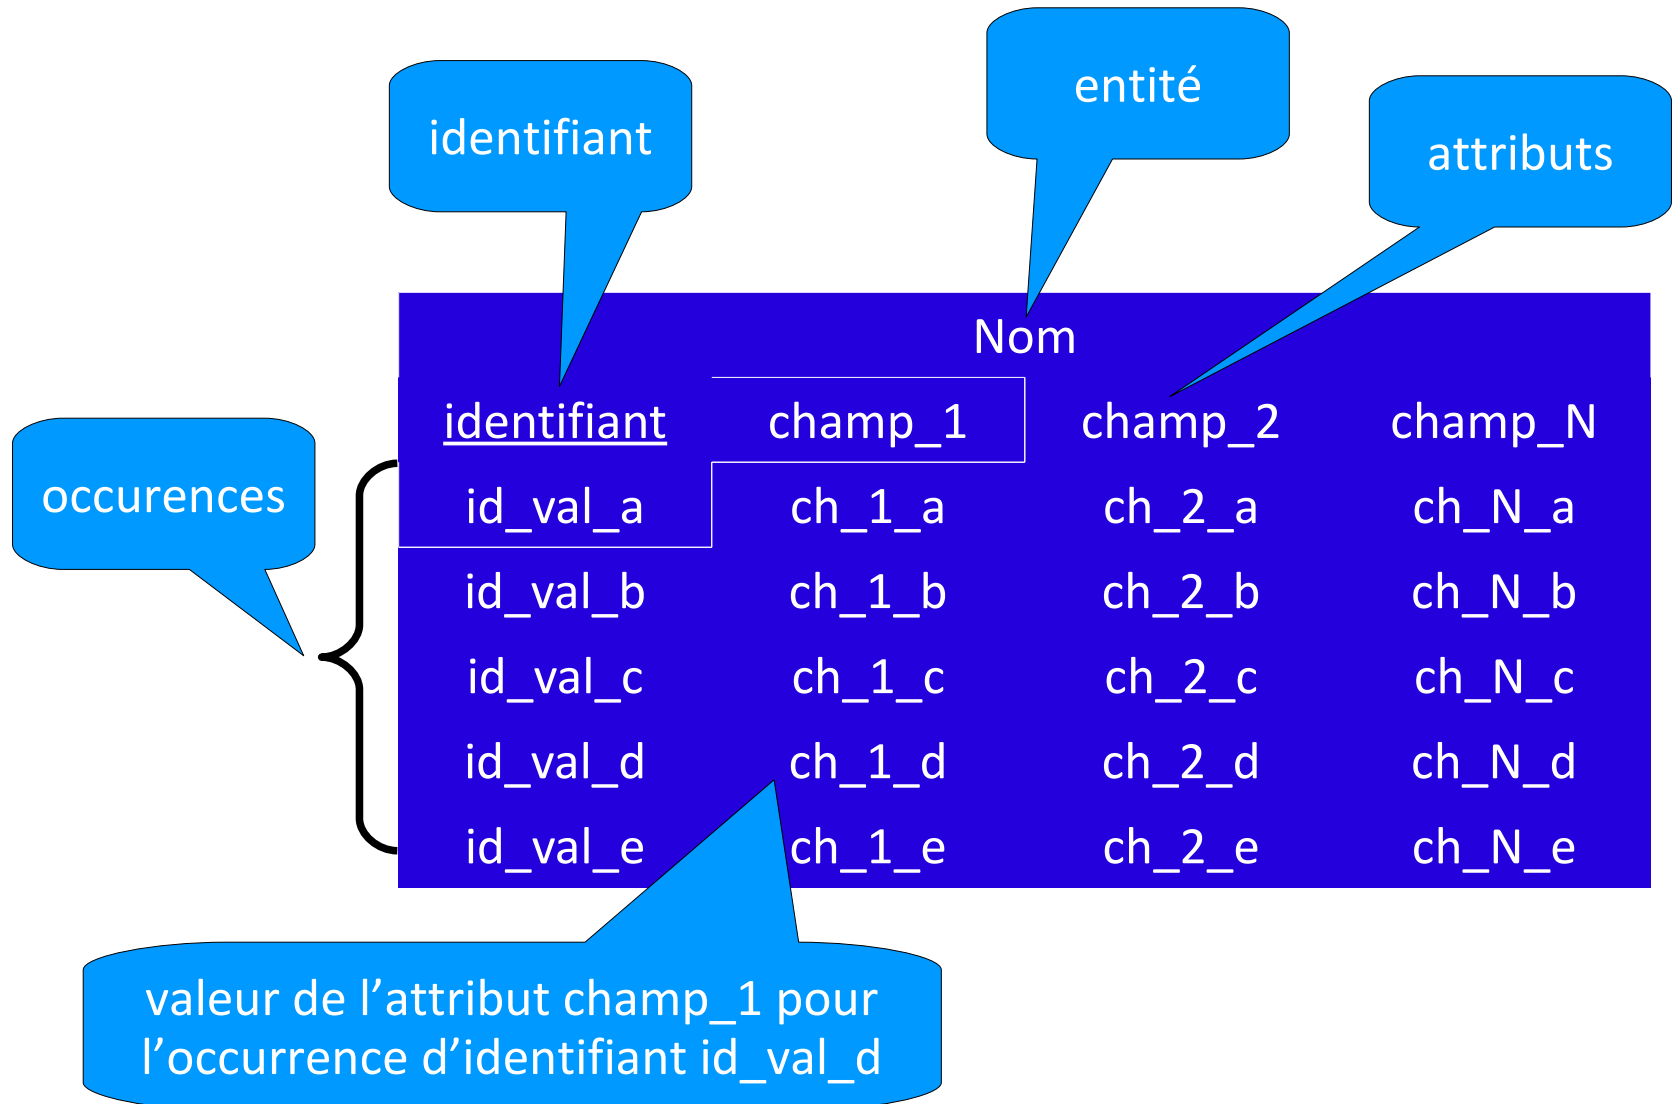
identifiant

entité

attributs

occurences

Nom

| identifiant | champ_1 | champ_2 | champ_N |
|---|---|---|---|
| id_val_a | ch_1_a | ch_2_a | ch_N_a |
| id_val_b | ch_1_b | ch_2_b | ch_N_b |
| id_val_c | ch_1_c | ch_2_c | ch_N_c |
| id_val_d | ch_1_d | ch_2_d | ch_N_d |
| id_val_e | ch_1_e | ch_2_e | ch_N_e |

valeur de l’attribut champ_1 pour l’occurrence d’identifiant id_val_d